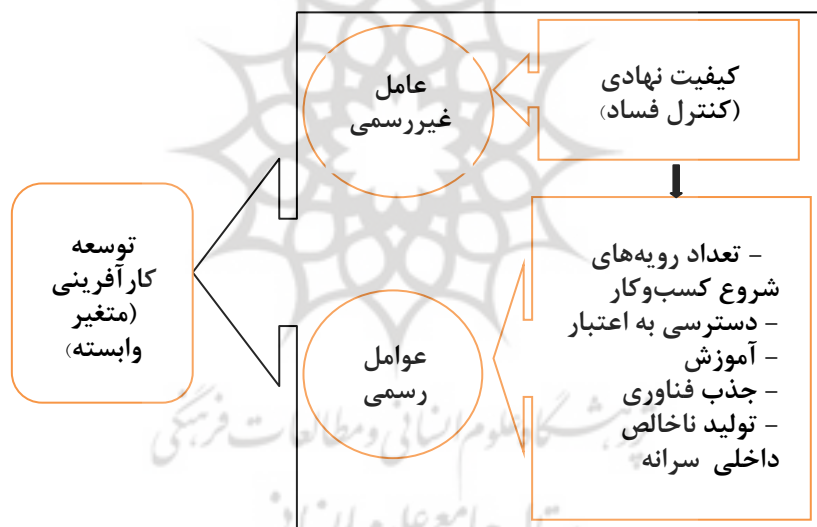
کیفیت نهادی (کنترل فساد)

عامل غیررسمی

– تعداد رویه‌های شروع کسب‌وکار
– دسترسی به اعتبار
– آموزش
– جذب فناوری
– تولید ناخالص داخلی سرانه

عوامل رسمی

توسعه کارآفرینی (متغیر وابسته)

پژوهشگاه علوم انسانی و مطالعات فرهنگی
پرتال جامع علوم انسانی